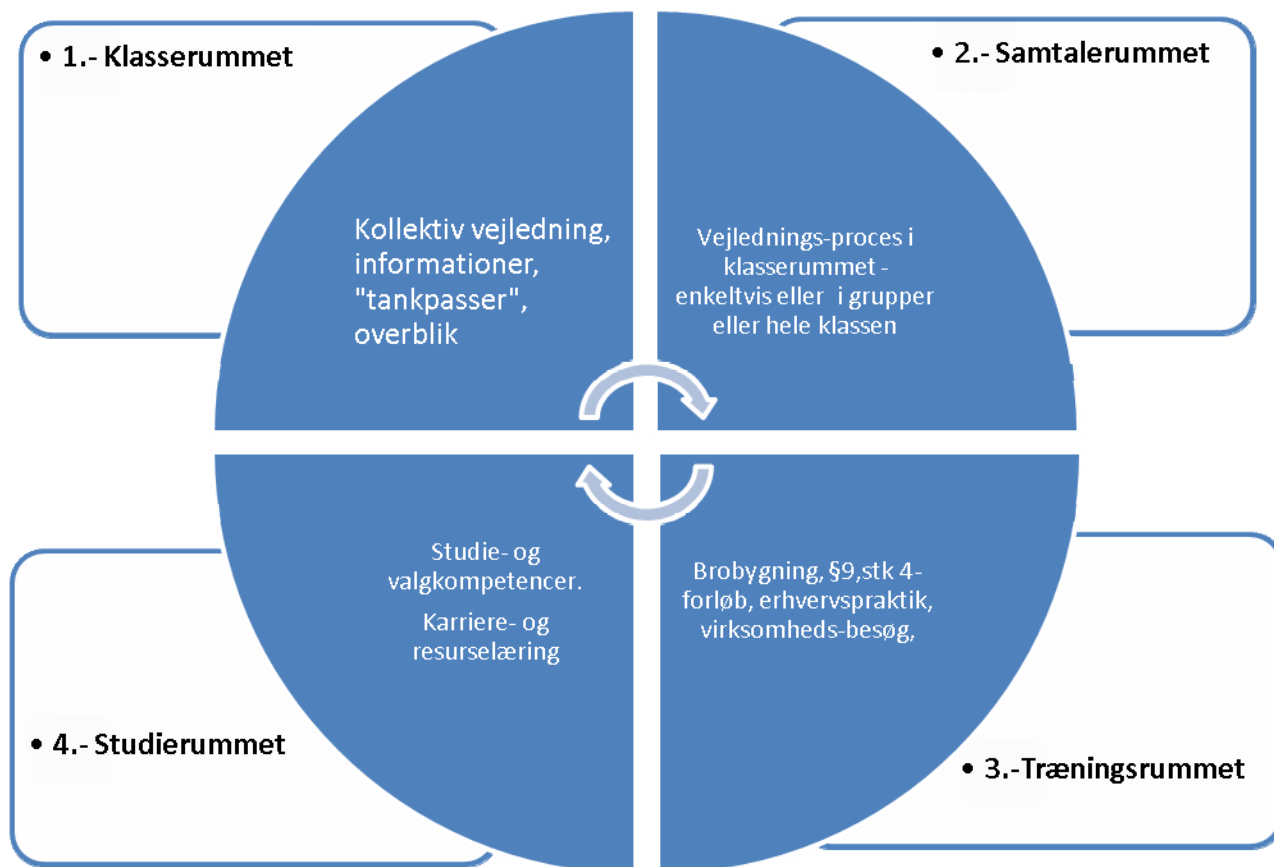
• 1.- Klasserummet

• 2.- Samtalerummet

Kollektiv vejledning, informationer, "tankpasser", overblik

Vejlednings-proces i klasserummet - enkeltvis eller i grupper eller hele klassen

Studie- og valgkompetencer.

Karriere- og resurselæring

Brobygning, §9,stk 4-forløb, erhvervspraktik, virksomheds-besøg,

• 4.- Studierummet

• 3.-Træningsrummet